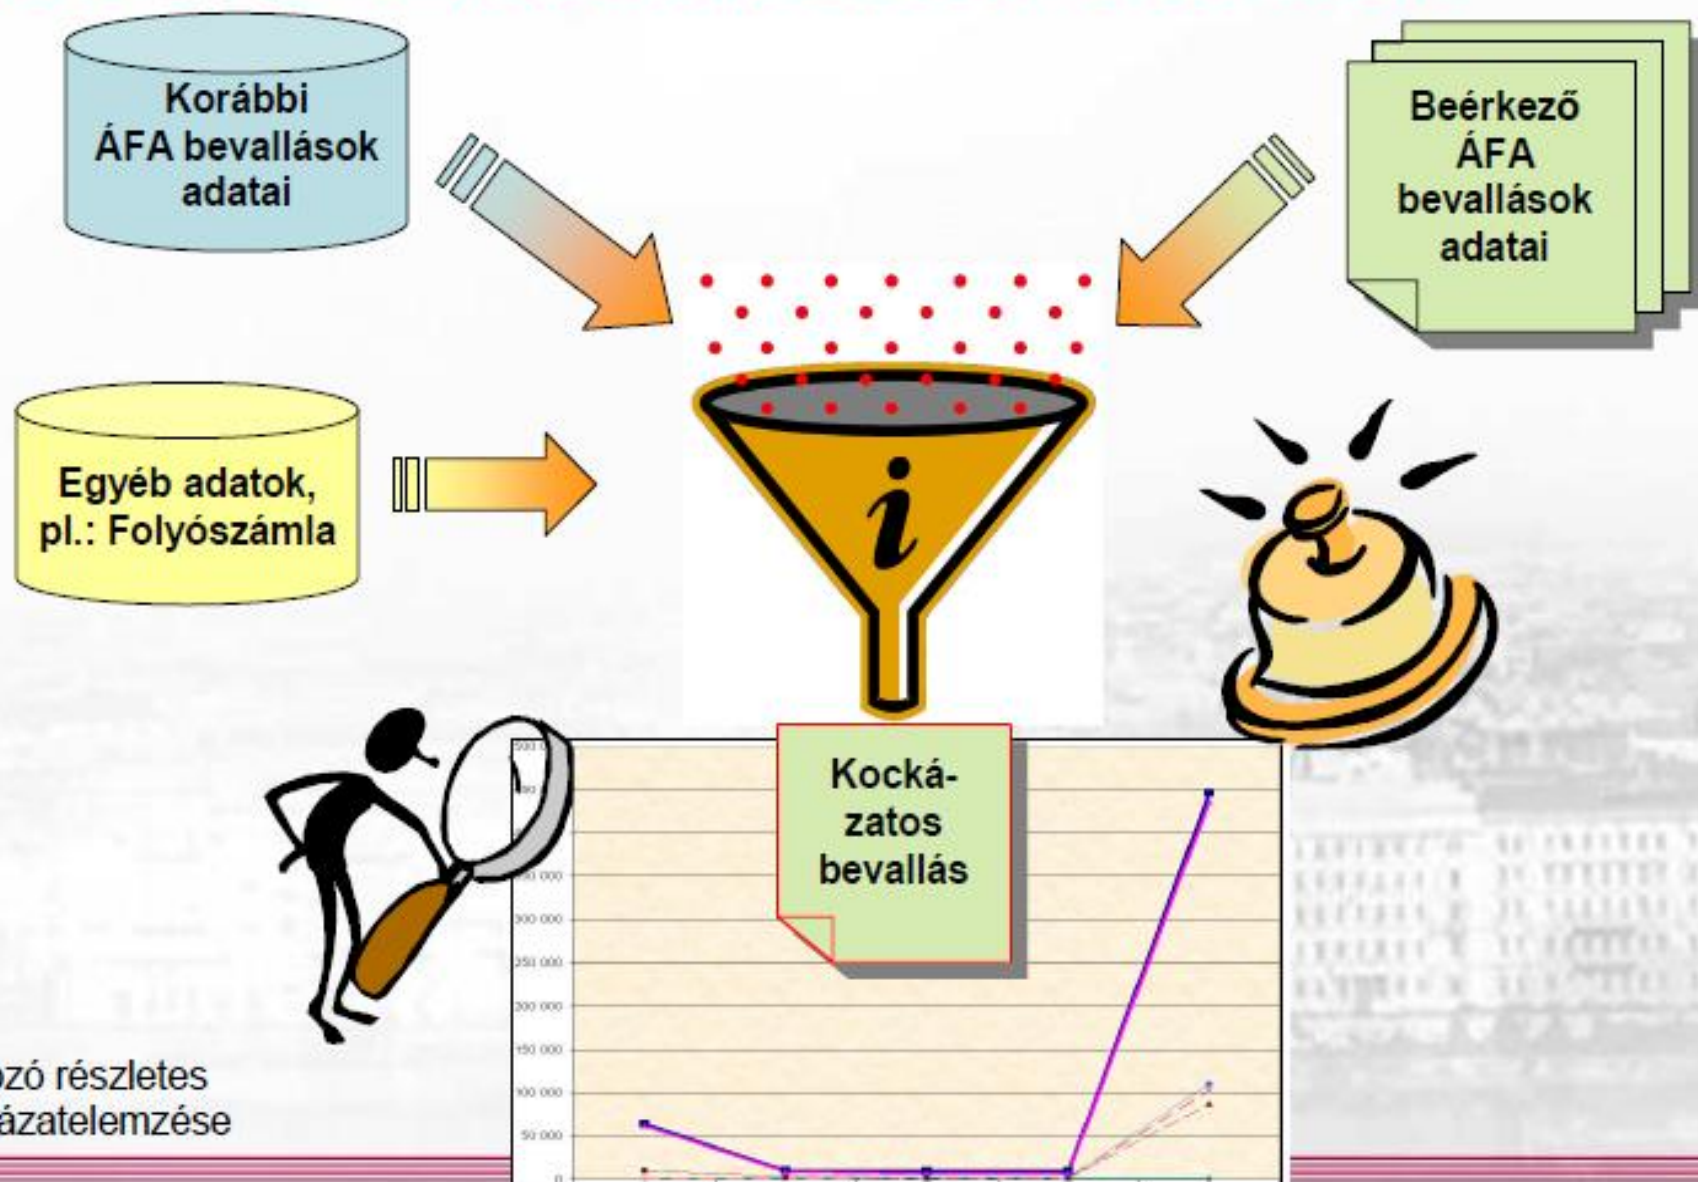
Korábbi ÁFA bevallások adatai

Beérkező ÁFA bevallások adatai

Egyéb adatok, pl.: Folyószámla

Kocká-zatos bevallás

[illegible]ozó részletes
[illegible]ázatelemzése

500 000
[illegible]
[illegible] 000
300 000
250 000
200 000
150 000
100 000
50 000
0